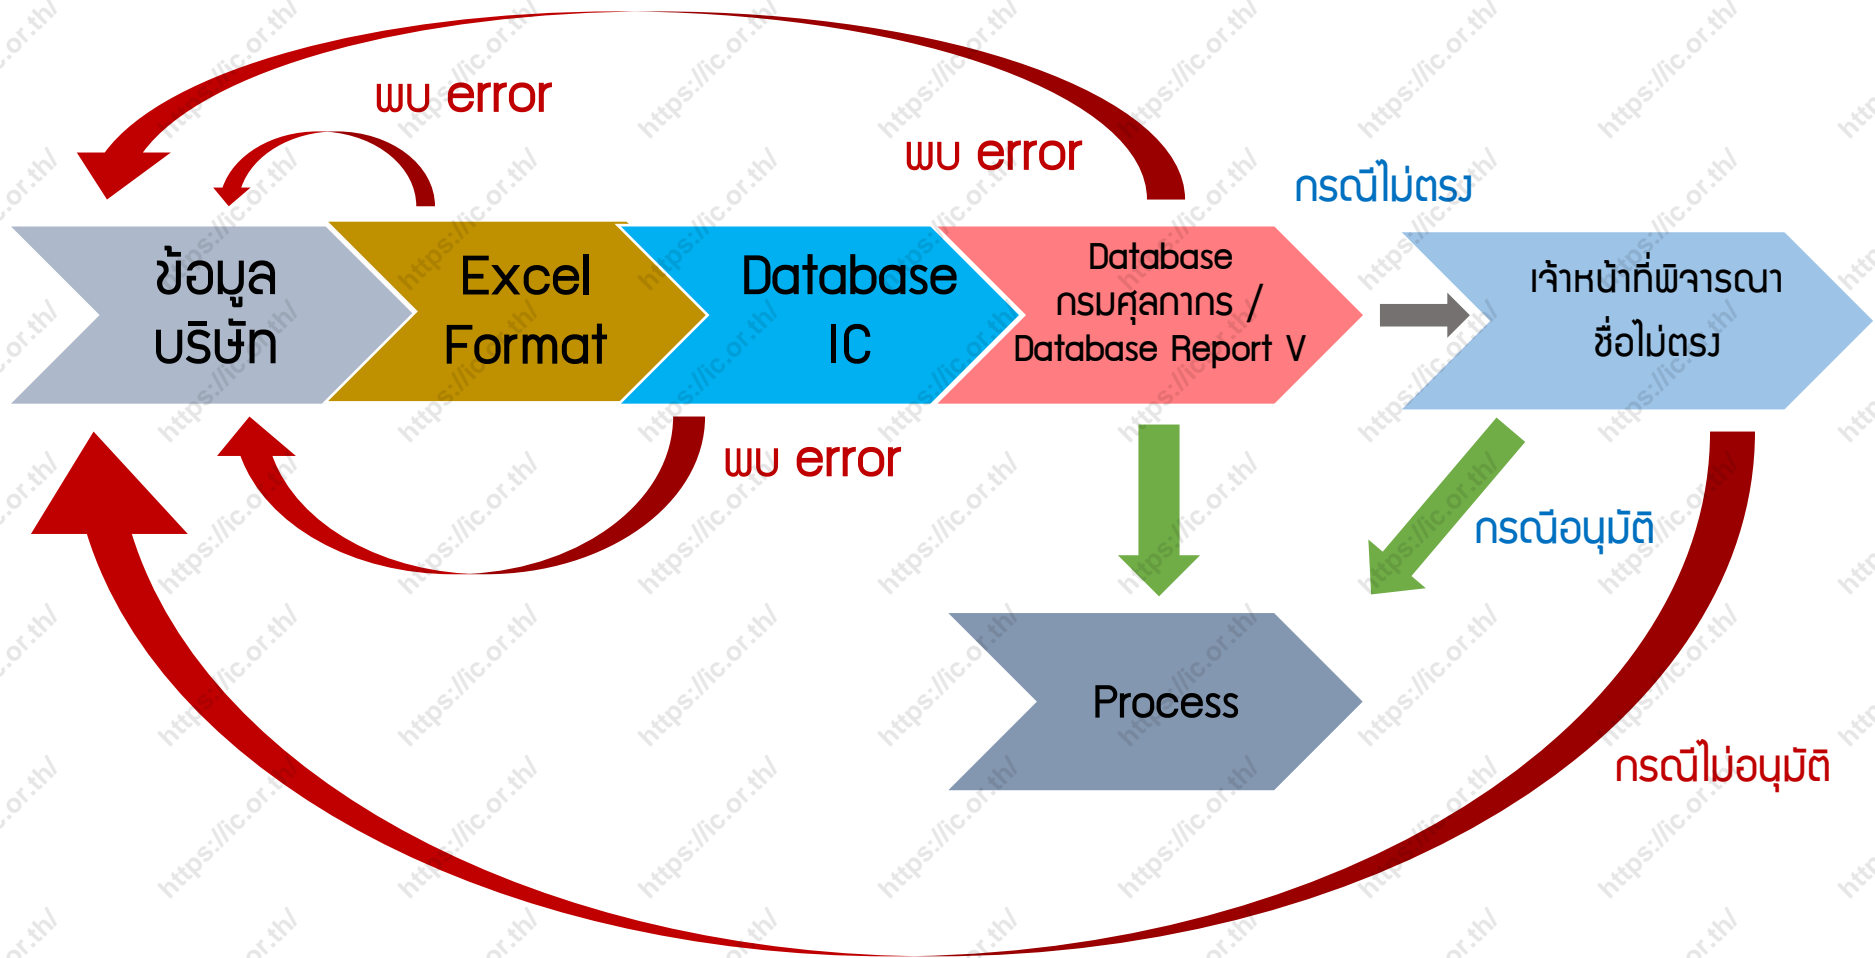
พบ error

พบ error

กรณีไม่ตรง

ข้อมูล บริษัท

Excel Format

Database IC

Database กรมศุลกากร / Database Report V

เจ้าหน้าที่พิจารณา ชื่อไม่ตรง

พบ error

กรณีอนุมัติ

Process

กรณีไม่อนุมัติ

https://ic.or.th/